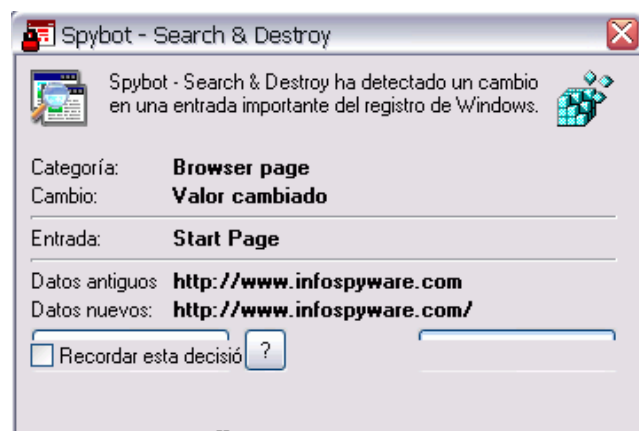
Spybot - Search & Destroy

Spybot - Search & Destroy ha detectado un cambio en una entrada importante del registro de Windows.

Categoría: Browser page
Cambio: Valor cambiado

Entrada: Start Page

Datos antiguos http://www.infospyware.com
Datos nuevos: http://www.infospyware.com/

Recordar esta decisió
?